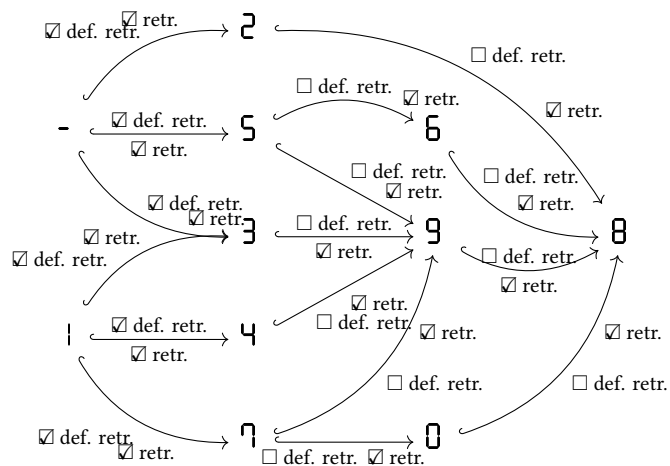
☑ def. retr. ☑ retr.
2
☐ def. retr.
☑ retr.
☐ def. retr.
☑ retr.
-
☑ def. retr.
☑ retr.
5
6
☐ def. retr.
☑ retr.
☐ def. retr.
☑ retr.
☑ def. retr.
☑ retr.
3
☐ def. retr.
☑ retr.
9
8
☑ retr.
☑ def. retr.
☐ def. retr.
☑ retr.
1
☑ def. retr.
☑ retr.
4
☑ retr.
☐ def. retr.
☑ retr.
☑ retr.
☐ def. retr.
☐ def. retr.
☑ def. retr.
☑ retr.
7
0
☐ def. retr. ☑ retr.